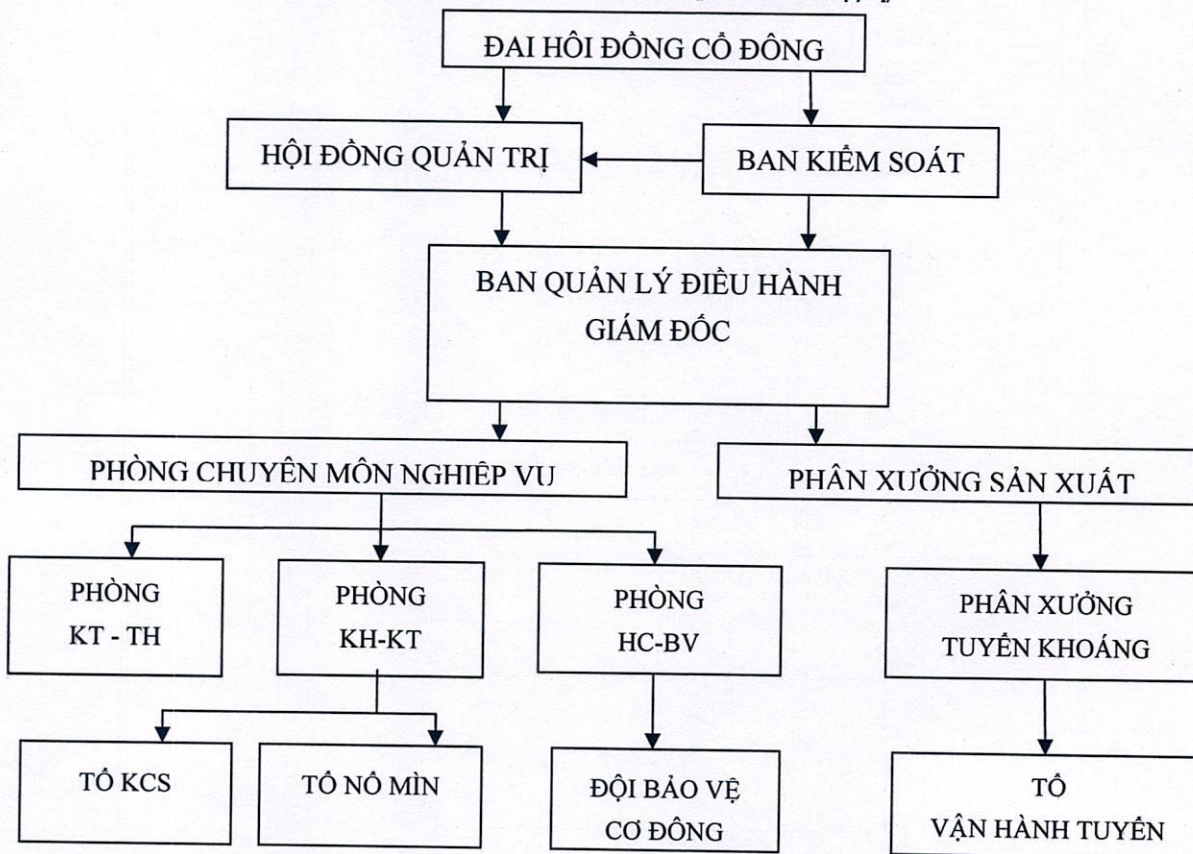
ĐAI HÔI ĐỒNG CỔ ĐÔNG

HỘI ĐỒNG QUẢN TRỊ

BAN KIỂM SOÁT

BAN QUẢN LÝ ĐIỀU HÀNH GIÁM ĐỐC

PHÒNG CHUYÊN MÔN NGHIỆP VU

PHÂN XƯỞNG SẢN XUẤT

PHÒNG KT - TH

PHÒNG KH-KT

PHÒNG HC-BV

PHÂN XƯỞNG TUYỂN KHOÁNG

TỔ KCS

TỔ NỔ MÌN

ĐỘI BẢO VỆ CƠ ĐỘNG

TỔ VẬN HÀNH TUYỂN